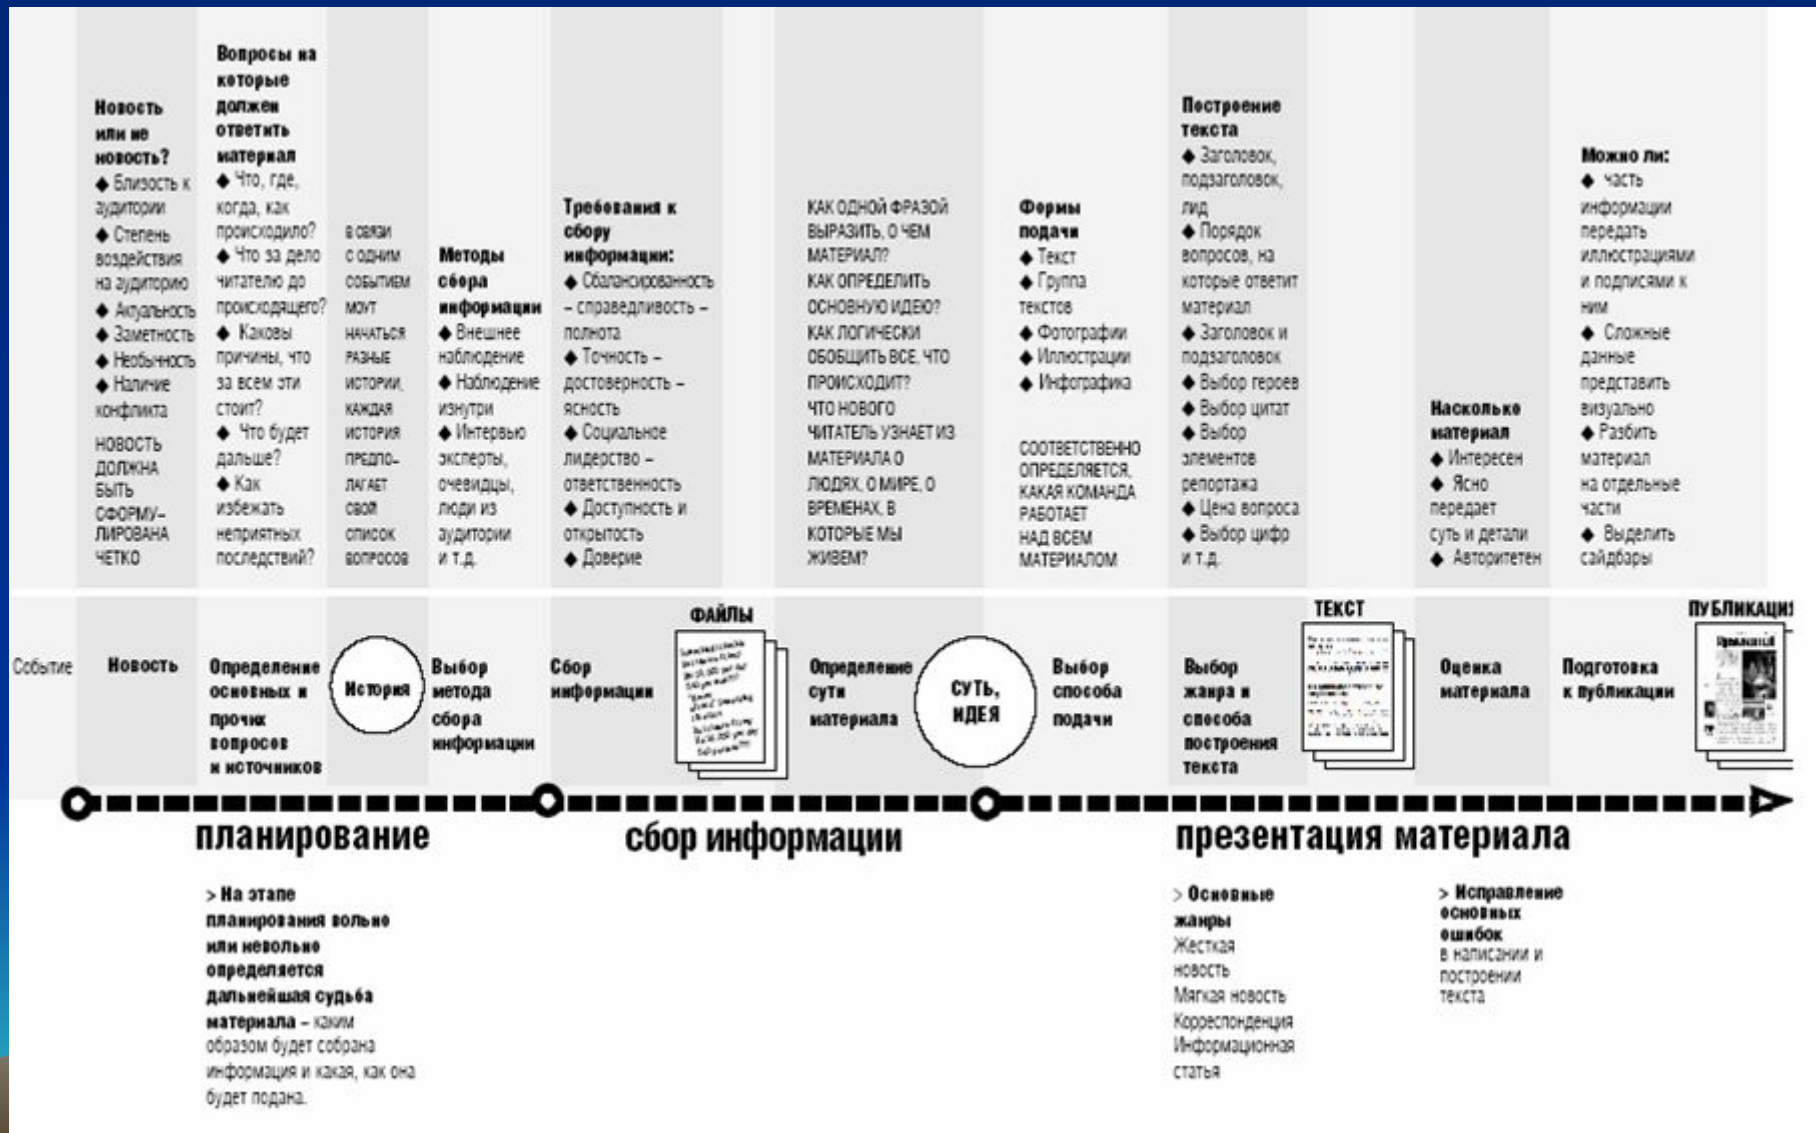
Новость или не новость?
◆ Близость к аудитории
◆ Степень воздействия на аудиторию
◆ Актуальность
◆ Заметность
◆ Необычность
◆ Наличие конфликта

НОВОСТЬ ДОЛЖНА БЫТЬ СФОРМУЛИРОВАНА ЧЕТКО

Вопросы на которые должен ответить материал
◆ Что, где, когда, как происходило?
◆ Что за дело читателю до происходящего?
◆ Каковы причины, что за всем эти стоит?
◆ Что будет дальше?
◆ Как избежать неприятных последствий?

В СВЯЗИ С ОДНИМ СОБЫТИЕМ МОГУТ НАЧАТЬСЯ РАЗНЫЕ ИСТОРИИ, КАЖДАЯ ИСТОРИЯ ПРЕДПОЛАГАЕТ СВОЙ СПИСОК ВОПРОСОВ

Методы сбора информации
◆ Внешнее наблюдение
◆ Наблюдение изнутри
◆ Интервью эксперты, очевидцы, люди из аудитории и т.д.

Требования к сбору информации:
◆ Сбалансированность – справедливость – полнота
◆ Точность – достоверность – ясность
◆ Социальное лидерство – ответственность
◆ Доступность и открытость
◆ Доверие

КАК ОДНОЙ ФРАЗОЙ ВЫРАЗИТЬ, О ЧЕМ МАТЕРИАЛ?
КАК ОПРЕДЕЛИТЬ ОСНОВНУЮ ИДЕЮ?
КАК ЛОГИЧЕСКИ ОБОБЩИТЬ ВСЕ, ЧТО ПРОИСХОДИТ?
ЧТО НОВОГО ЧИТАТЕЛЬ УЗНАЕТ ИЗ МАТЕРИАЛА О ЛЮДЯХ, О МИРЕ, О ВРЕМЕНАХ, В КОТОРЫЕ МЫ ЖИВЕМ?

Формы подачи
◆ Текст
◆ Группа текстов
◆ Фотографии
◆ Иллюстрации
◆ Инфографика

СООТВЕТСТВЕННО ОПРЕДЕЛЯЕТСЯ, КАКАЯ КОМАНДА РАБОТАЕТ НАД ВСЕМ МАТЕРИАЛОМ

Построение текста
◆ Заголовок, подзаголовок, лид
◆ Порядок вопросов, на которые ответит материал
◆ Заголовок и подзаголовок
◆ Выбор героев
◆ Выбор цитат
◆ Выбор элементов репортажа
◆ Цена вопроса
◆ Выбор цифр и т.д.

Насколько материал
◆ Интересен
◆ Ясно передает суть и детали
◆ Авторитетен

Можно ли:
◆ часть информации передать иллюстрациями и подписями к ним
◆ Сложные данные представить визуально
◆ Разбить материал на отдельные части
◆ Выделить сайдбары

Событие
Новость
Определение основных и прочих вопросов и источников
История
Выбор метода сбора информации
Сбор информации
ФАЙЛЫ
Определение сути материала
СУТЬ, ИДЕЯ
Выбор способа подачи
Выбор жанра и способа построения текста
ТЕКСТ
Оценка материала
Подготовка к публикации
ПУБЛИКАЦИЯ

планирование
сбор информации
презентация материала

> На этапе планирования вольно или невольно определяется дальнейшая судьба материала – каким образом будет собрана информация и какая, как она будет подана.

> Основные жанры
Жесткая новость
Мягкая новость
Корреспонденция
Информационная статья

> Исправление основных ошибок
в написании и построении текста